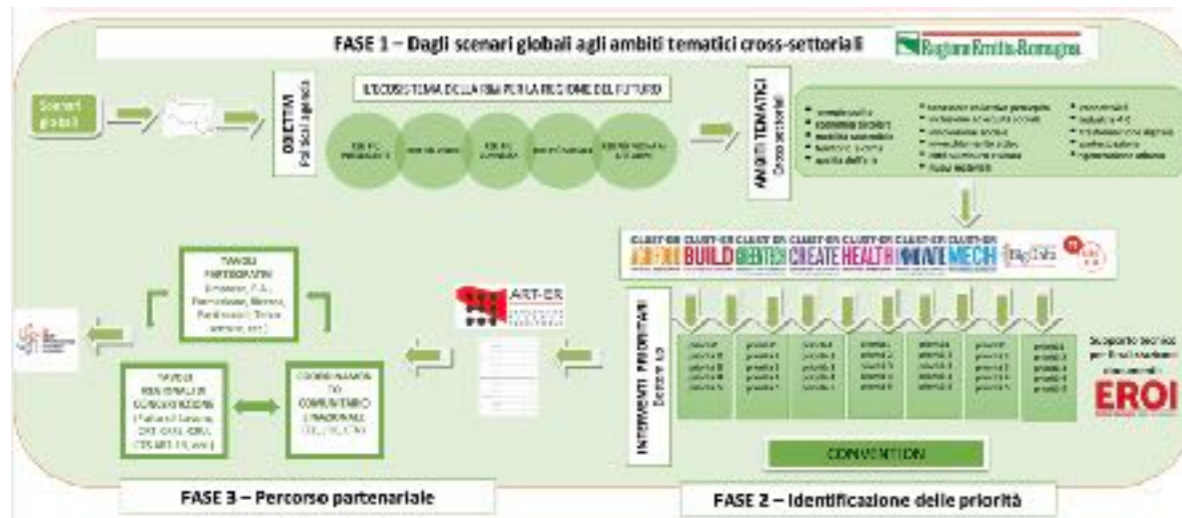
FASE 1 – Dagli scenari globali agli ambiti tematici cross-settoriali

Regione Emilia-Romagna

Scenari globali

OBIETTIVI Politiche agenda

L'ECOSISTEMA DELLA RS&I PER LA REGIONE DEL FUTURO

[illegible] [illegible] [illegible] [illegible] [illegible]

AMBITI TEMATICI Cross-settoriali

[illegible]

CLUST-ER AGRIFOOD CLUST-ER BUILD CLUST-ER GREENTECH CLUST-ER CREATE CLUST-ER HEALTH CLUST-ER INNOVATE CLUST-ER MECH Big Data

ART-ER

INTERVENTI PRIORITARI Documento

Supporto tecnico per l'individuazione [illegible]

EROI

CONVENTION

TAVOLI PARTECIPATIVI (Imprese, P.A., Formazione, Ricerca, Parti sociali, Terzo settore, ecc.)

TAVOLO REGIONALE DI CONCERTAZIONE (Patto per il Lavoro, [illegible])

COORDINAMENTO COMUNITARIO E NAZIONALE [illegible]

FASE 3 – Percorso partenariale

FASE 2 – Identificazione delle priorità